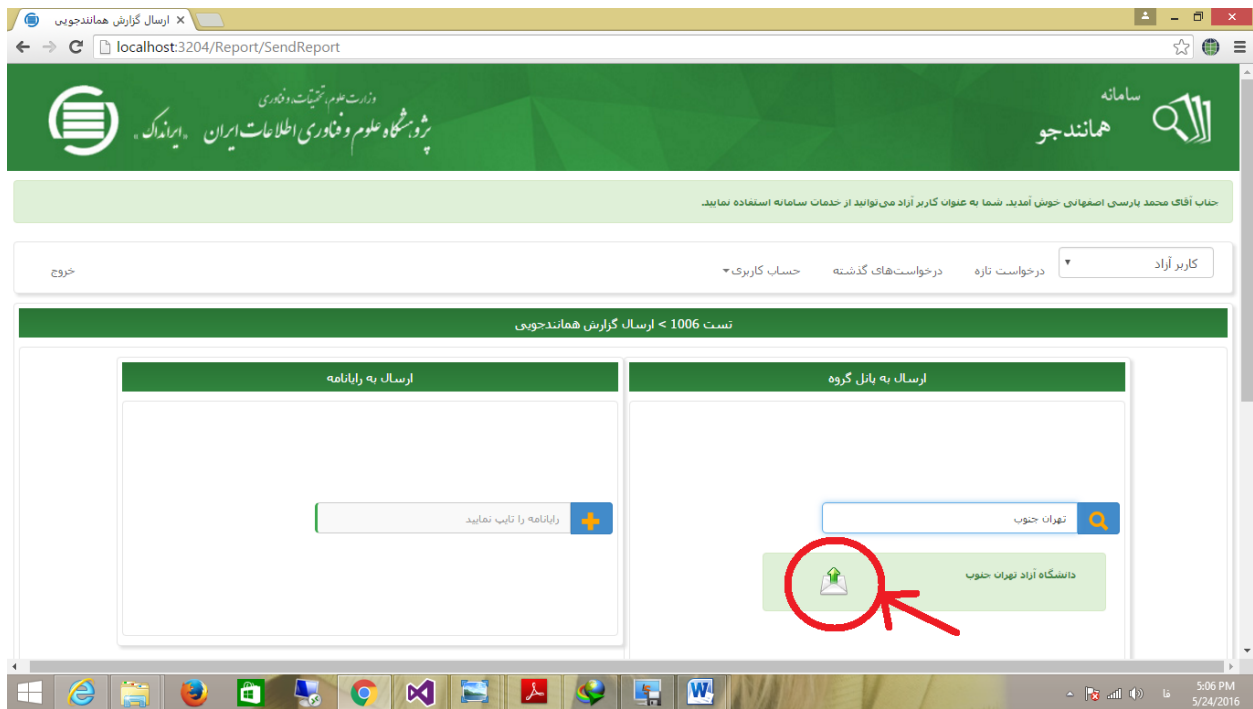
ارسال گزارش همانندجویی ×

localhost:3204/Report/SendReport

وزارت علوم، تحقیقات و فناوری
پژوهشگاه علوم و فناوری اطلاعات ایران «ایرانداک»

سامانه
همانندجو

جناب آقای محمد پارسی اصفهانی خوش آمدید. شما به عنوان کاربر آزاد می‌توانید از خدمات سامانه استفاده نمایید.

کاربر آزاد
درخواست تازه
درخواست‌های گذشته
حساب کاربری
خروج

تست 1006 > ارسال گزارش همانندجویی

ارسال به پانل گروه

تهران جنوب

دانشگاه آزاد تهران جنوب

ارسال به رایانامه

رایانامه را تایپ نمایید

فا
5:06 PM
5/24/2016